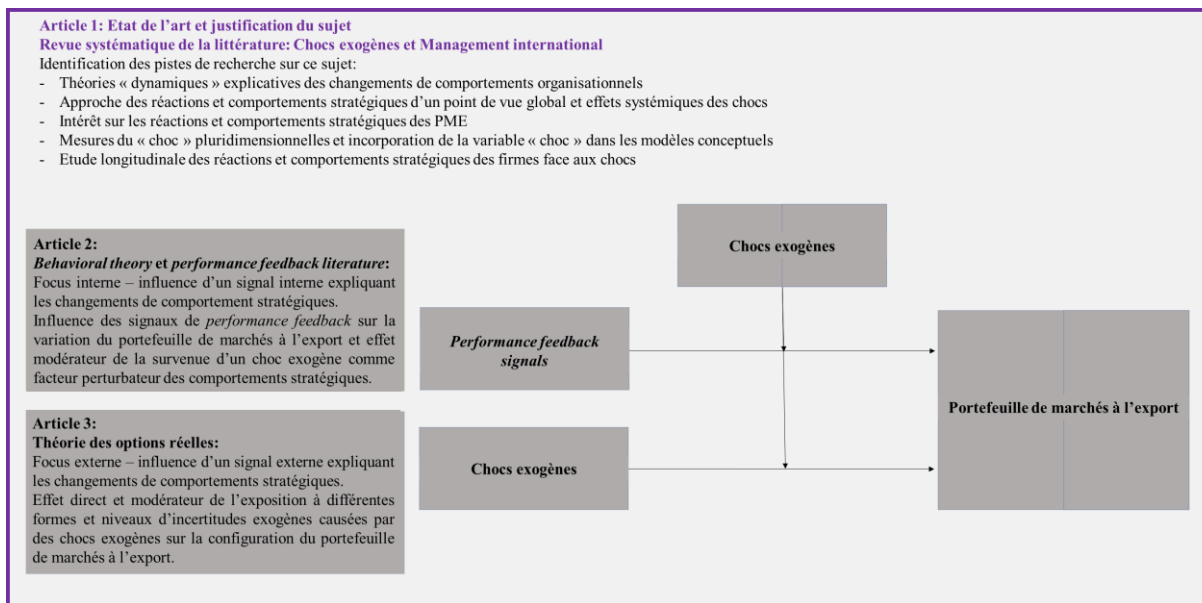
Article 1: Etat de l'art et justification du sujet
Revue systématique de la littérature: Chocs exogènes et Management international
Identification des pistes de recherche sur ce sujet:
- Théories « dynamiques » explicatives des changements de comportements organisationnels
- Approche des réactions et comportements stratégiques d'un point de vue global et effets systémiques des chocs
- Intérêt sur les réactions et comportements stratégiques des PME
- Mesures du « choc » pluridimensionnelles et incorporation de la variable « choc » dans les modèles conceptuels
- Etude longitudinale des réactions et comportements stratégiques des firmes face aux chocs

Article 2:
*Behavioral theory* et *performance feedback literature*:
Focus interne – influence d'un signal interne expliquant les changements de comportement stratégiques.
Influence des signaux de *performance feedback* sur la variation du portefeuille de marchés à l'export et effet modérateur de la survenue d'un choc exogène comme facteur perturbateur des comportements stratégiques.

Article 3:
Théorie des options réelles:
Focus externe – influence d'un signal externe expliquant les changements de comportements stratégiques.
Effet direct et modérateur de l'exposition à différentes formes et niveaux d'incertitudes exogènes causées par des chocs exogènes sur la configuration du portefeuille de marchés à l'export.

Chocs exogènes

*Performance feedback signals*

Chocs exogènes

Portefeuille de marchés à l'export